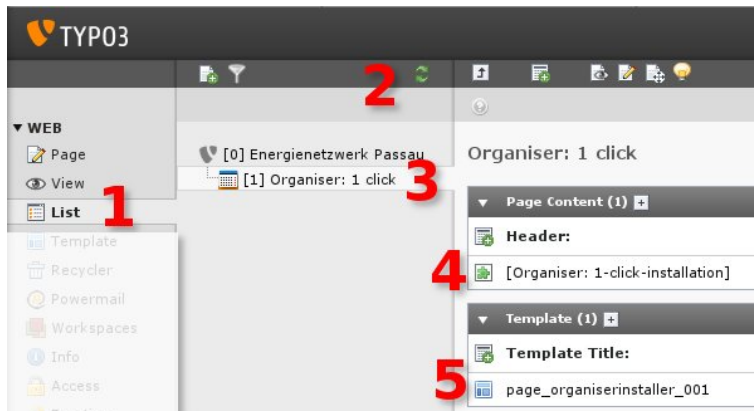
TYPO3

2

▼ WEB
Page
View
1
List
Template
Recycler
Powermail
Workspaces
Info
Access

[0] Energienetzwerk Passau
[1] Organiser: 1 click
3

Organiser: 1 click

▼ Page Content (1) +
Header:
4
[Organiser: 1-click-installation]

▼ Template (1) +
Template Title:
5
page_organiserinstaller_001